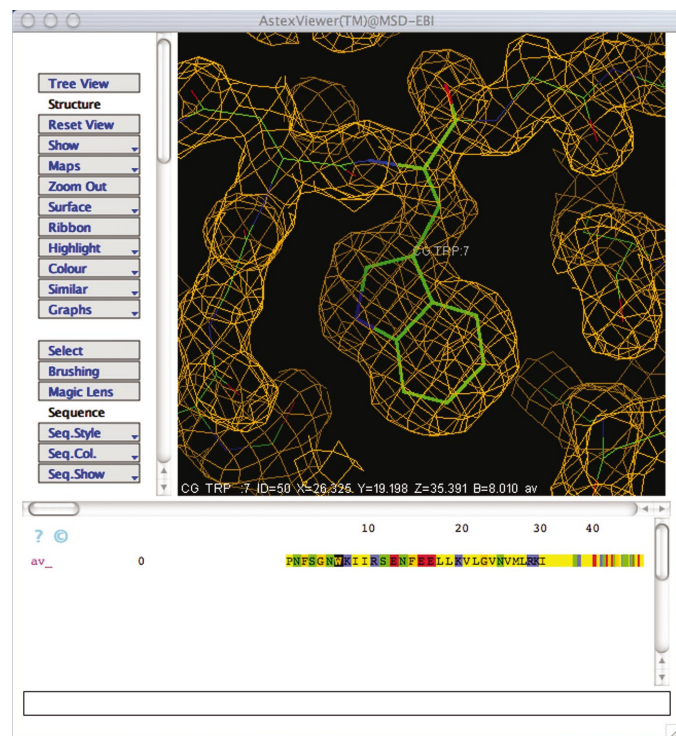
AstexViewer(TM)@MSD-EBI

Tree View
Structure
Reset View
Show
Maps
Zoom Out
Surface
Ribbon
Highlight
Colour
Similar
Graphs

Select
Brushing
Magic Lens
Sequence
Seq.Style
Seq.Col.
Seq.Show

CG TRP:7

CG TRP 7 ID=50 X=26.325 Y=19.198 Z=35.391 B=8.010 av

? ©

10 20 30 40

av_ 0 PNFSGNWKIIRSENFEELLKVLGVNVMLRKI